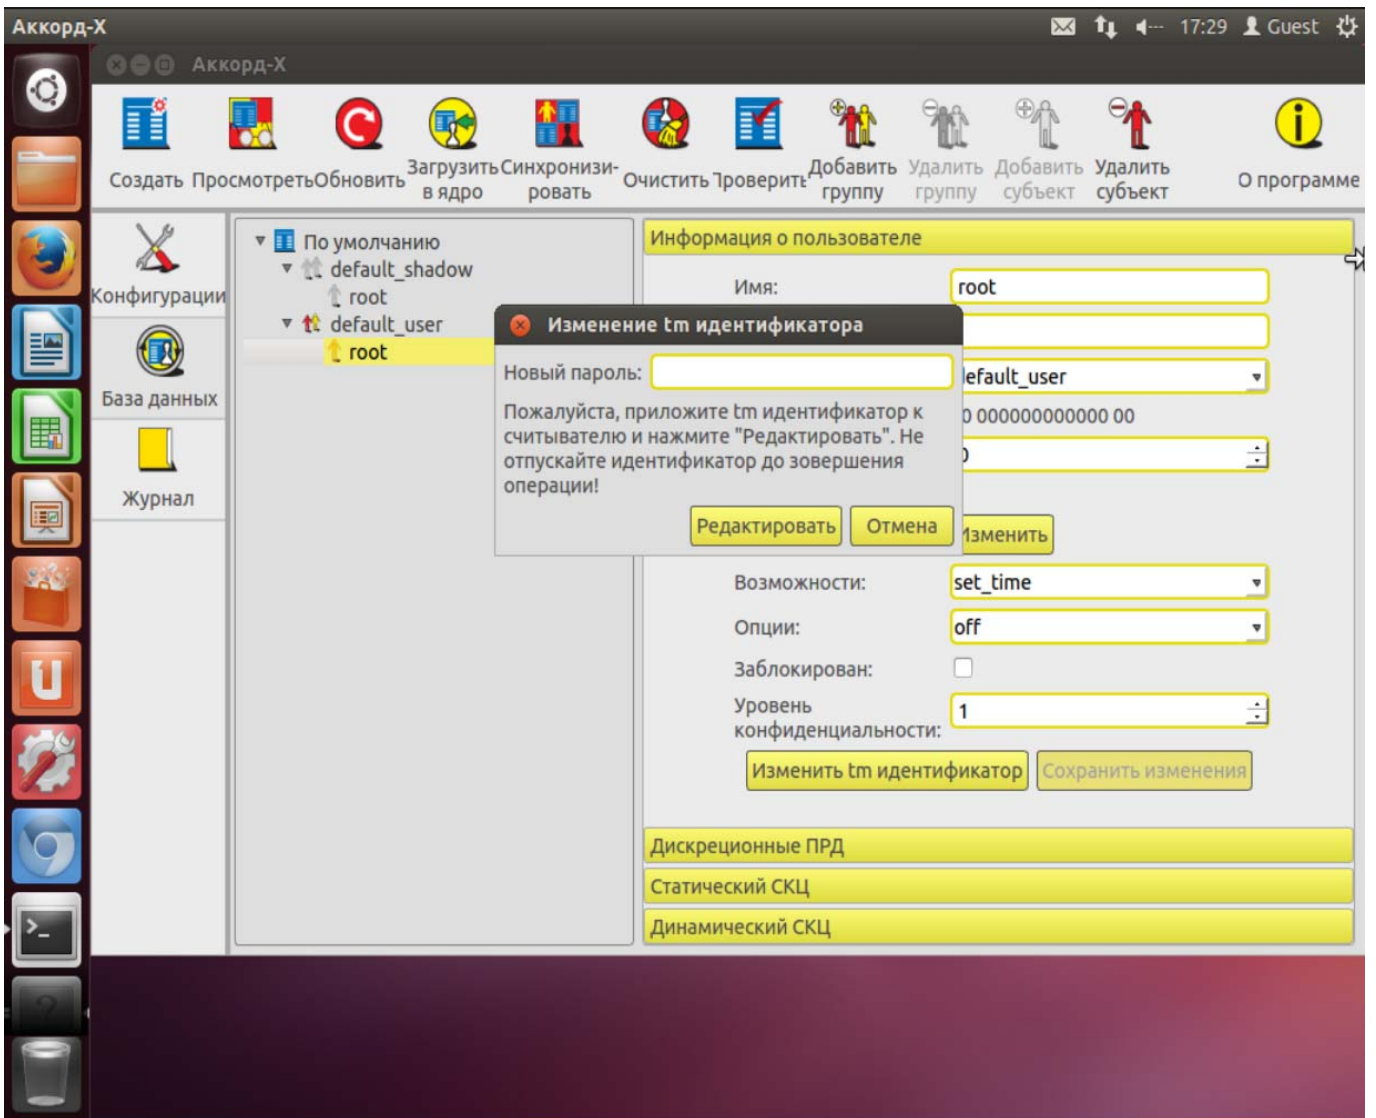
Аккорд-Х
17:29 Guest
Аккорд-Х

Создать Просмотреть Обновить Загрузить в ядро Синхронизировать Очистить Проверить Добавить группу Удалить группу Добавить субъект Удалить субъект О программе

Конфигурации
База данных
Журнал

По умолчанию
default_shadow
root
default_user
root

Информация о пользователе
Имя: root
efault_user
0 000000000000 00
)
Изменить

Изменение tm идентификатора
Новый пароль:
Пожалуйста, приложите tm идентификатор к считывателю и нажмите "Редактировать". Не отпускайте идентификатор до зовершения операции!
Редактировать Отмена

Возможности: set_time
Опции: off
Заблокирован:
Уровень конфиденциальности: 1
Изменить tm идентификатор Сохранить изменения

Дискреционные ПРД
Статический СКЦ
Динамический СКЦ